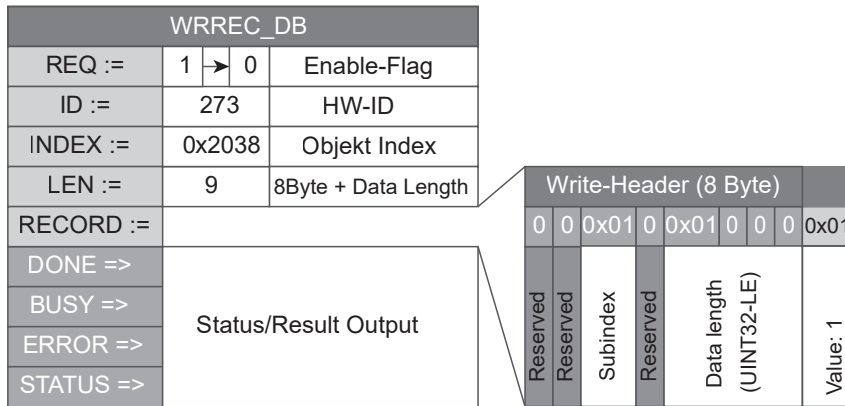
WRREC_DB

| | | | |
|---|---|---|---|
| REQ := | 1 | 0 | Enable-Flag |
| ID := | 273 | | HW-ID |
| INDEX := | 0x2038 | | Objekt Index |
| LEN := | 9 | | 8Byte + Data Length |
| RECORD := | | | |

DONE =>
BUSY =>
ERROR =>
STATUS =>

Status/Result Output

Write-Header (8 Byte)

| 0 | 0 | 0x01 | 0 | 0x01 | 0 | 0 | 0 | 0x01 |
|---|---|---|---|---|---|---|---|---|
| Reserved | Reserved | Subindex | Reserved | Data length (UINT32-LE) | | | | Value: 1 |